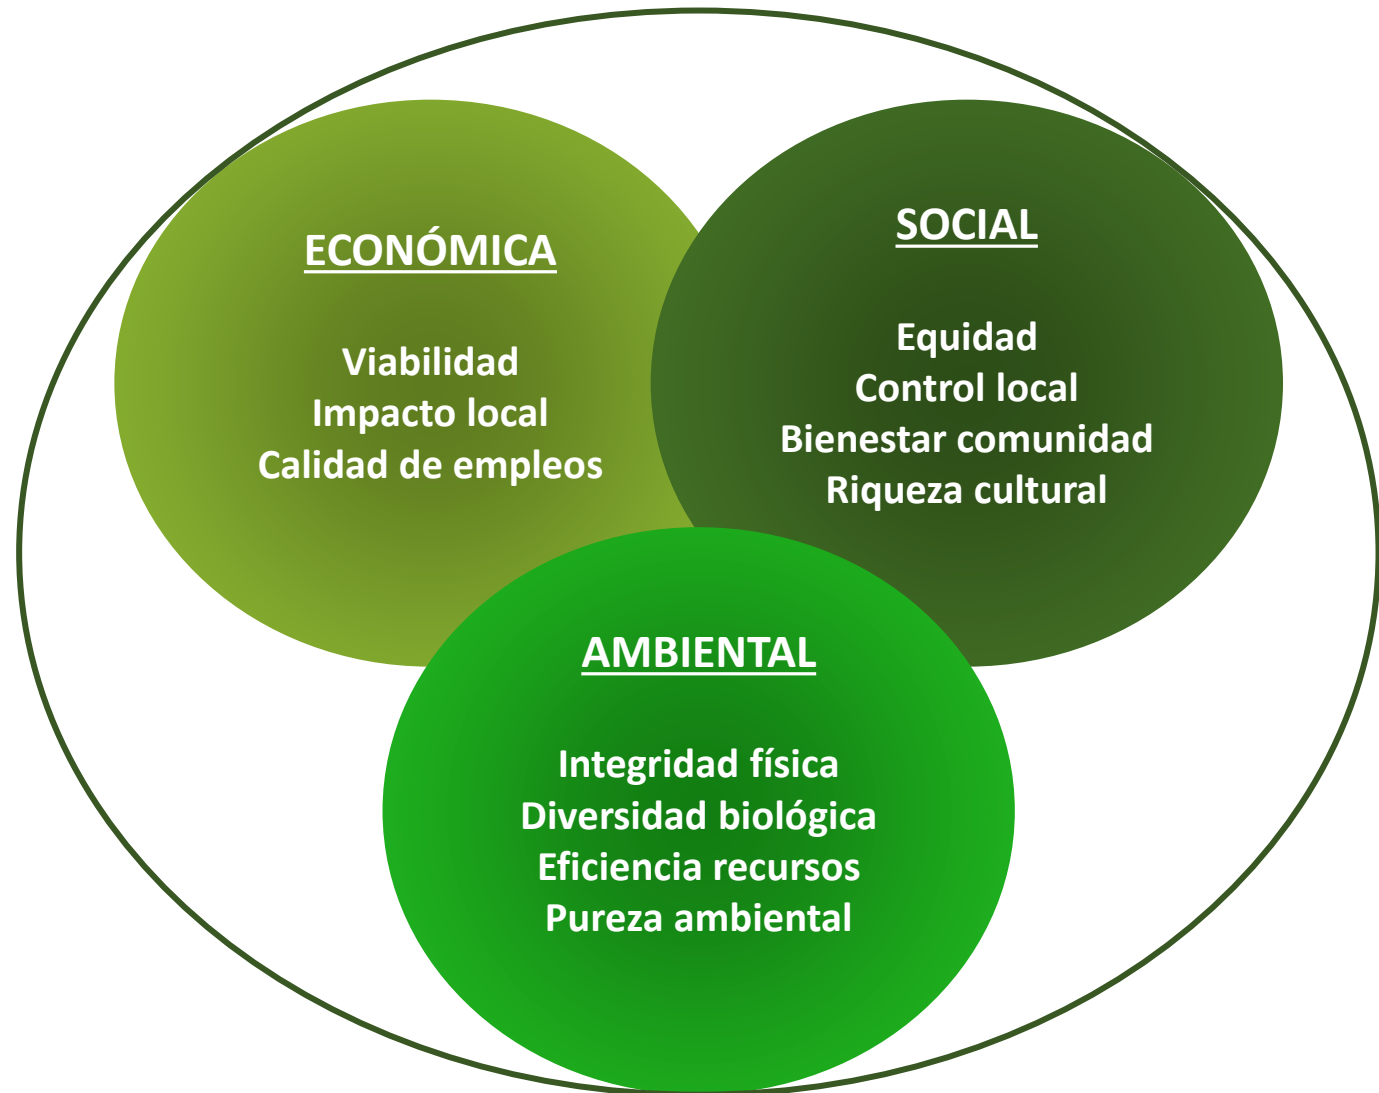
ECONÓMICA

Viabilidad
Impacto local
Calidad de empleos

SOCIAL

Equidad
Control local
Bienestar comunidad
Riqueza cultural

AMBIENTAL

Integridad física
Diversidad biológica
Eficiencia recursos
Pureza ambiental